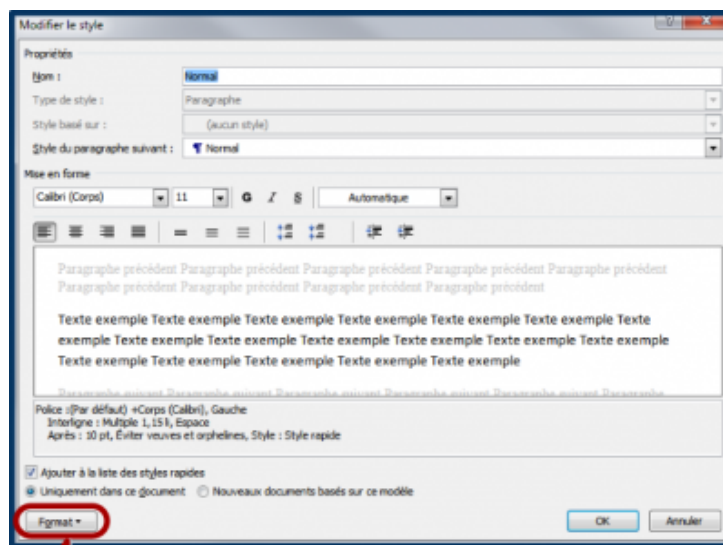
Modifier le style

Propriétés

Nom : Normal

Type de style : Paragraphe

Style basé sur : (aucun style)

Style du paragraphe suivant : Normal

Mise en forme

Calibri (Corps) 11 G I S Automatique

Paragraphe précédent Paragraphe précédent Paragraphe précédent Paragraphe précédent Paragraphe précédent Paragraphe précédent Paragraphe précédent Paragraphe précédent

Texte exemple Texte exemple Texte exemple Texte exemple Texte exemple Texte exemple Texte exemple Texte exemple Texte exemple Texte exemple Texte exemple Texte exemple Texte exemple Texte exemple Texte exemple Texte exemple Texte exemple

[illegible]

Police :(Par défaut) +Corps (Calibri), Gauche
Interligne : Multiple 1,15 li, Espace
Après : 10 pt, Éviter veuves et orphelines, Style : Style rapide

Ajouter à la liste des styles rapides

Uniquement dans ce document Nouveaux documents basés sur ce modèle

Format

OK Annuler